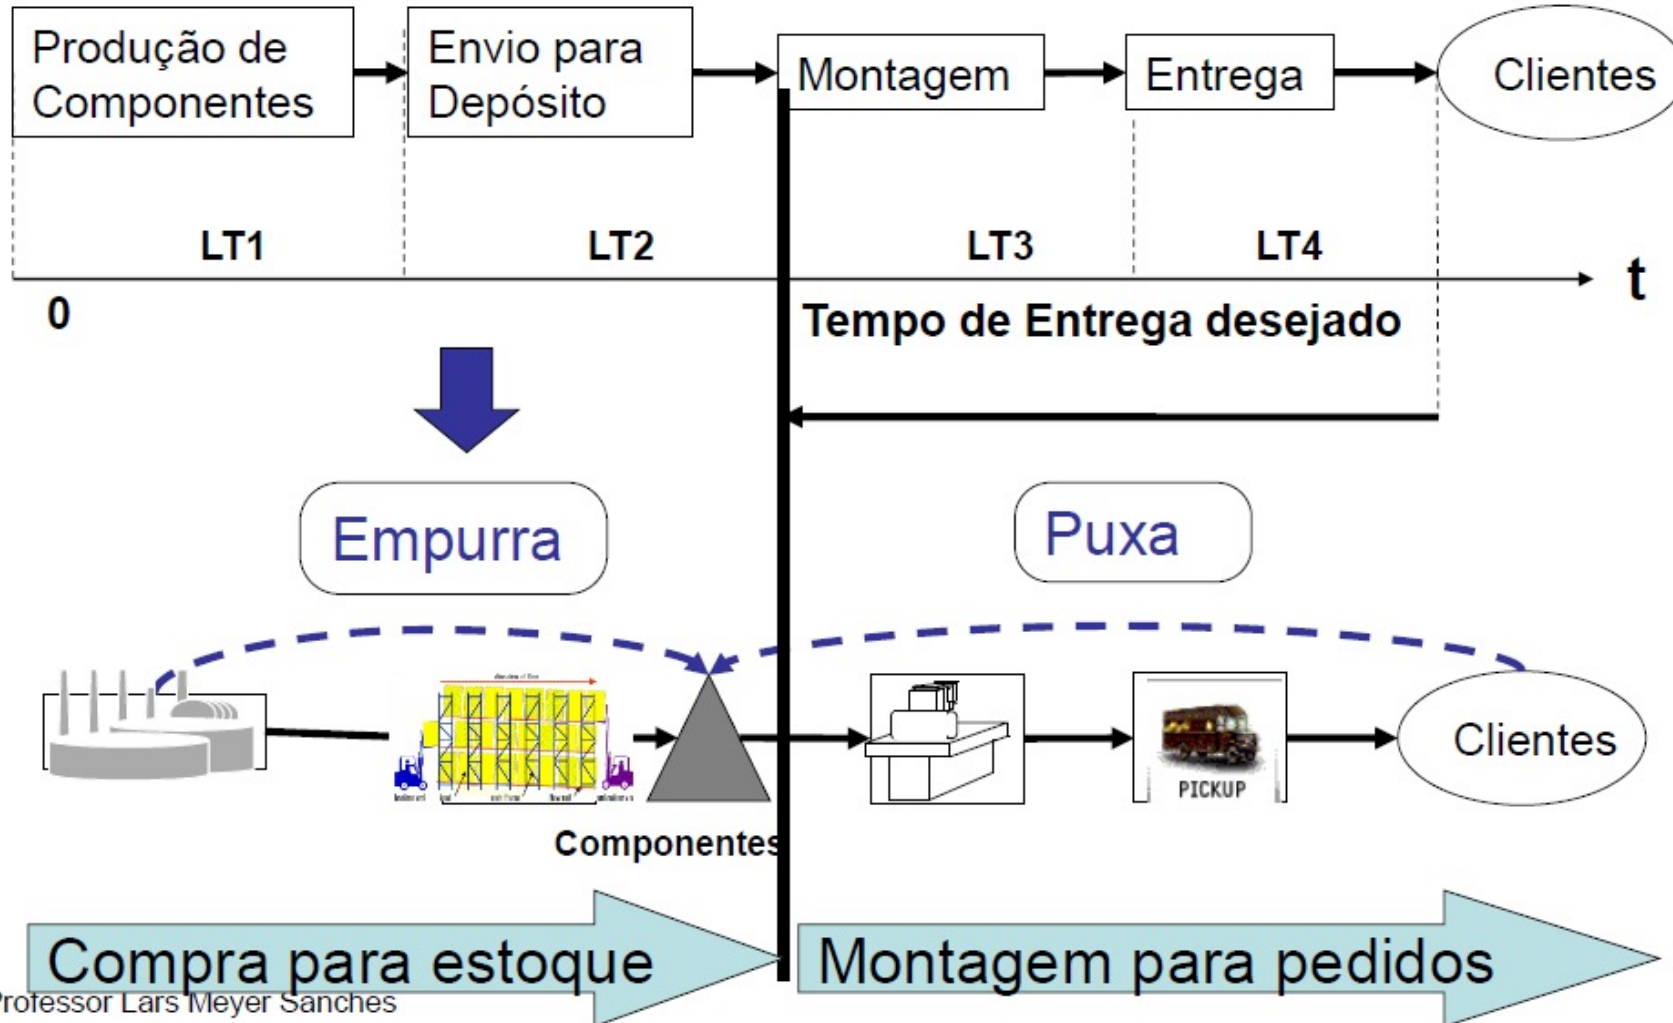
Produção de Componentes

Envio para Depósito

Montagem

Entrega

Clientes

LT1

LT2

LT3

LT4

t

0

Tempo de Entrega desejado

Empurra

Puxa

PICKUP

Clientes

Componentes

Compra para estoque

Montagem para pedidos

rofessor Lars Meyer Sanches